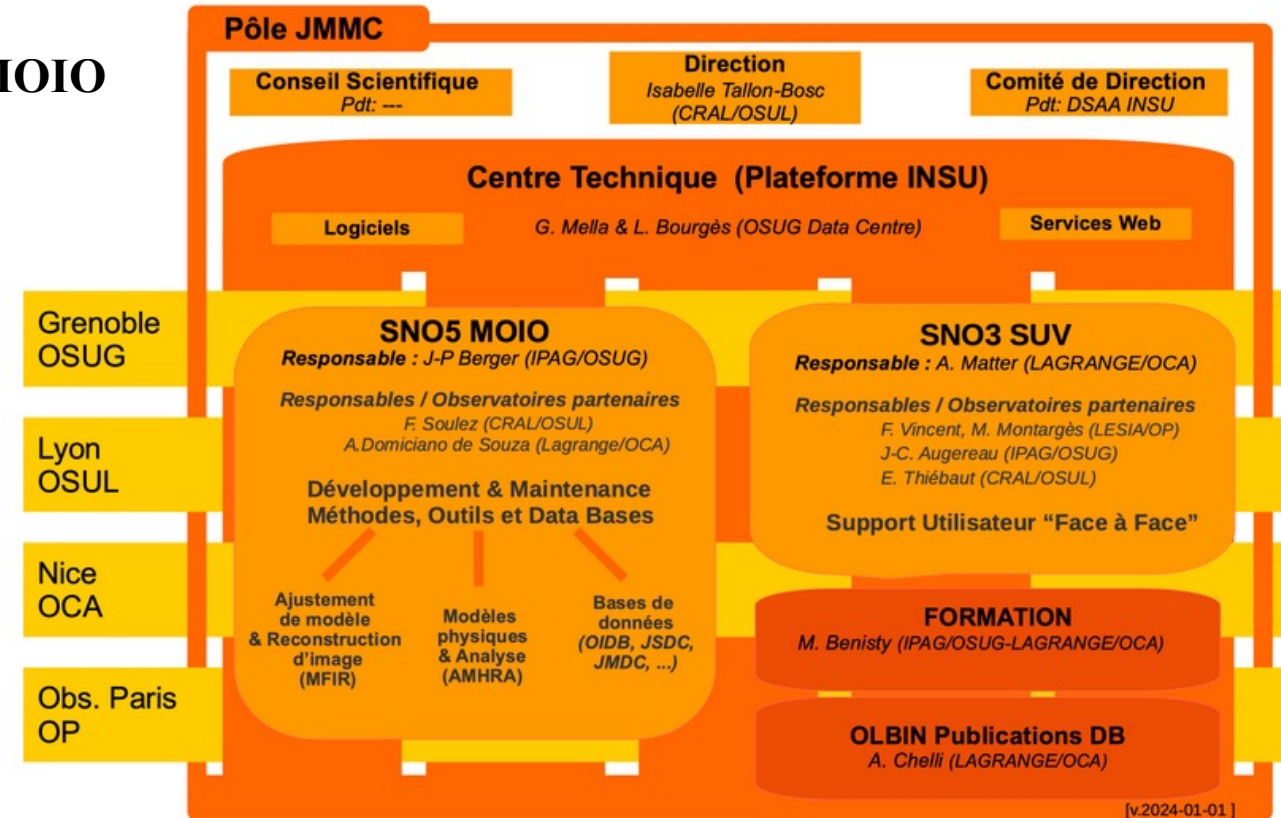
IOIO

Pôle JMMC

Conseil Scientifique
Pdt: ---

Direction
Isabelle Tallon-Bosc
(CRAL/OSUL)

Comité de Direction
Pdt: DSAA INSU

Centre Technique (Plateforme INSU)

Logiciels

G. Mella & L. Bourgès (OSUG Data Centre)

Services Web

Grenoble
OSUG

Lyon
OSUL

Nice
OCA

Obs. Paris
OP

SNO5 MOIO
Responsable : J-P Berger (IPAG/OSUG)

Responsables / Observatoires partenaires
F. Soulez (CRAL/OSUL)
A.Domiciano de Souza (Lagrange/OCA)

Développement & Maintenance
Méthodes, Outils et Data Bases

Ajustement de modèle & Reconstruction d'image (MFIR)

Modèles physiques & Analyse (AMHRA)

Bases de données (OIDB, JSDC, JMDC, ...)

SNO3 SUV
Responsable : A. Matter (LAGRANGE/OCA)

Responsables / Observatoires partenaires
F. Vincent, M. Montargès (LESIA/OP)
J-C. Augereau (IPAG/OSUG)
E. Thiébaut (CRAL/OSUL)

Support Utilisateur "Face à Face"

FORMATION
M. Benisty (IPAG/OSUG-LAGRANGE/OCA)

OLBIN Publications DB
A. Chelli (LAGRANGE/OCA)

[v.2024-01-01]